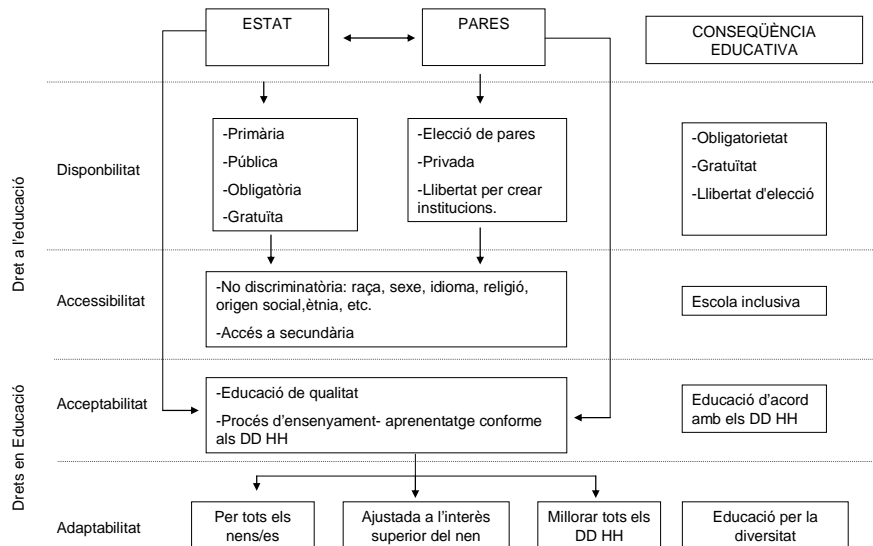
ESTAT

PARES

CONSEQÜÈNCIA EDUCATIVA

Dret a l'educació

Disponbilitat

-Primària
-Pública
-Obligatòria
-Gratuïta

-Elecció de pares
-Privada
-Llibertat per crear institucions.

-Obligatorietat
-Gratuïtat
-Llibertat d'elecció

Accessibilitat

-No discriminatòria: raça, sexe, idioma, religió, origen social,ètnia, etc.
-Accés a secundària

Escola inclusiva

Drets en Educació

Acceptabilitat

-Educació de qualitat
-Procés d'ensenyament- aprenentatge conforme als DD HH

Educació d'acord amb els DD HH

Adaptabilitat

Per tots els nens/es

Ajustada a l'interès superior del nen

Millorar tots els DD HH

Educació per la diversitat